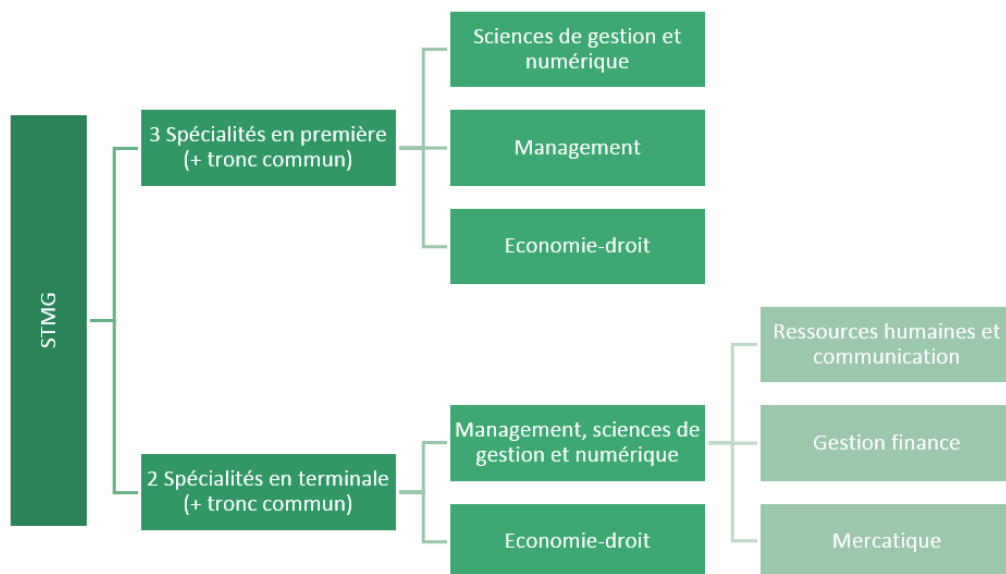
STMG

3 Spécialités en première (+ tronc commun)

Sciences de gestion et numérique

Management

Economie-droit

2 Spécialités en terminale (+ tronc commun)

Management, sciences de gestion et numérique

Economie-droit

Ressources humaines et communication

Gestion finance

Mercatique